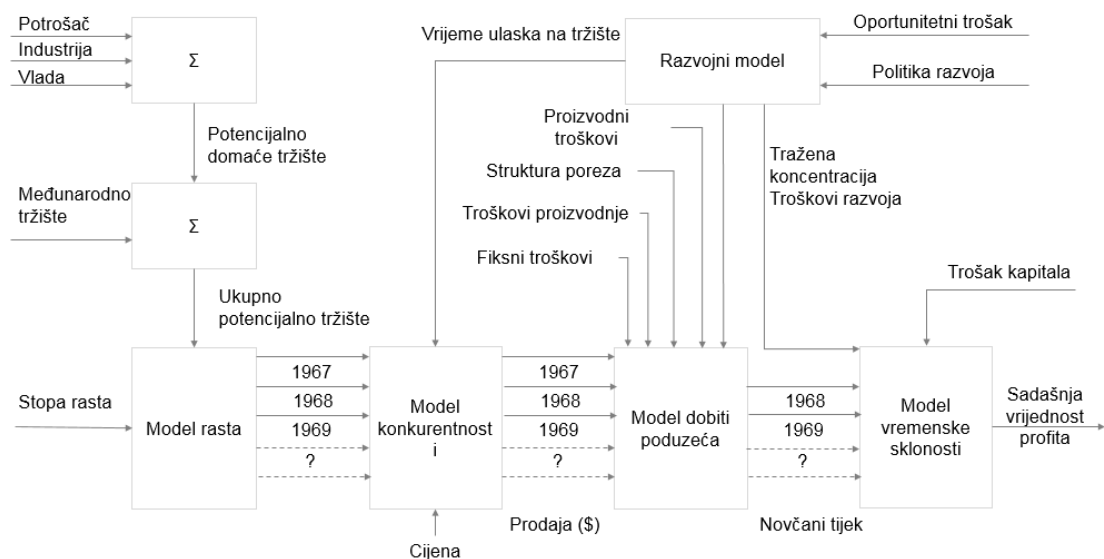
Potrošač
Industrija
Vlada
Σ
Potencijalno domaće tržište
Međunarodno tržište
Σ
Ukupno potencijalno tržište
Vrijeme ulaska na tržište
Razvojni model
Oportunitetni trošak
Politika razvoja
Proizvodni troškovi
Struktura poreza
Troškovi proizvodnje
Fiksni troškovi
Tražena koncentracija
Troškovi razvoja
Trošak kapitala
Stopa rasta
Model rasta
1967
1968
1969
?
Model konkurentnost i
1967
1968
1969
?
Model dobiti poduzeća
1968
1969
?
Model vremenske sklonosti
Sadašnja vrijednost profita
Prodaja ($)
Novčani tijek
Cijena